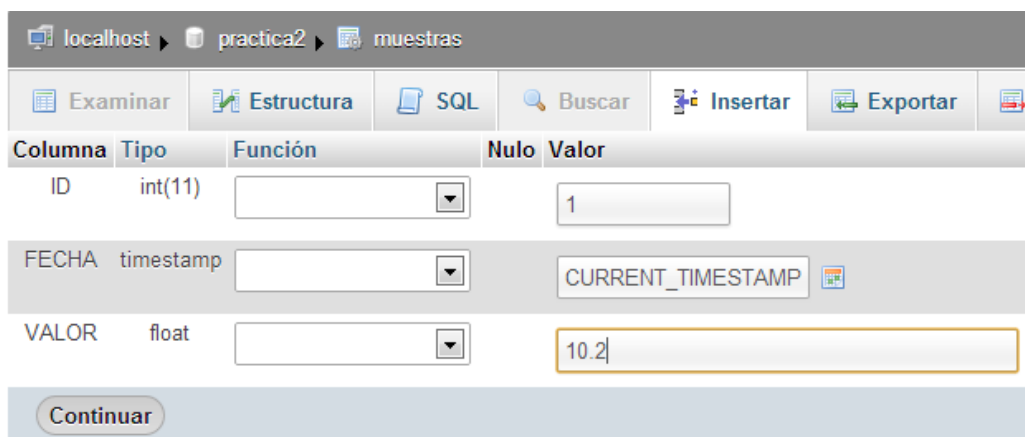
localhost ▸ practica2 ▸ muestras

Examinar | Estructura | SQL | Buscar | Insertar | Exportar

| Columna | Tipo | Función | Nulo | Valor |
|---|---|---|---|---|
| ID | int(11) | | | 1 |
| FECHA | timestamp | | | CURRENT_TIMESTAMP |
| VALOR | float | | | 10.2 |

Continuar